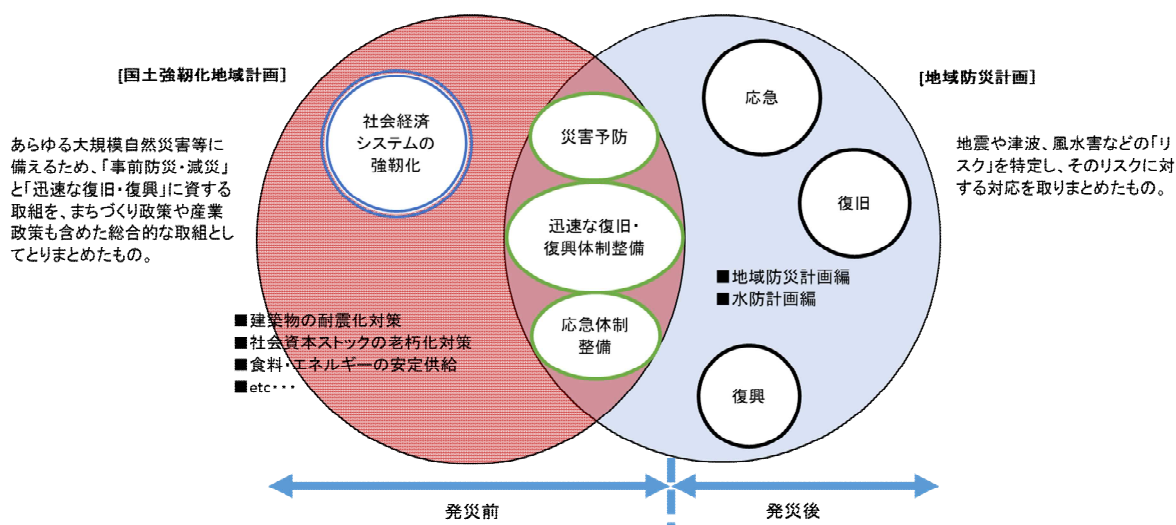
[国土強靱化地域計画]

あらゆる大規模自然災害等に備えるため、「事前防災・減災」と「迅速な復旧・復興」に資する取組を、まちづくり政策や産業政策も含めた総合的な取組としてとりまとめたもの。

社会経済システムの強靱化

■建築物の耐震化対策
■社会資本ストックの老朽化対策
■食料・エネルギーの安定供給
■etc・・・

災害予防

迅速な復旧・復興体制整備

応急体制整備

[地域防災計画]

地震や津波、風水害などの「リスク」を特定し、そのリスクに対する対応を取りまとめたもの。

応急

復旧

■地域防災計画編
■水防計画編

復興

発災前

発災後